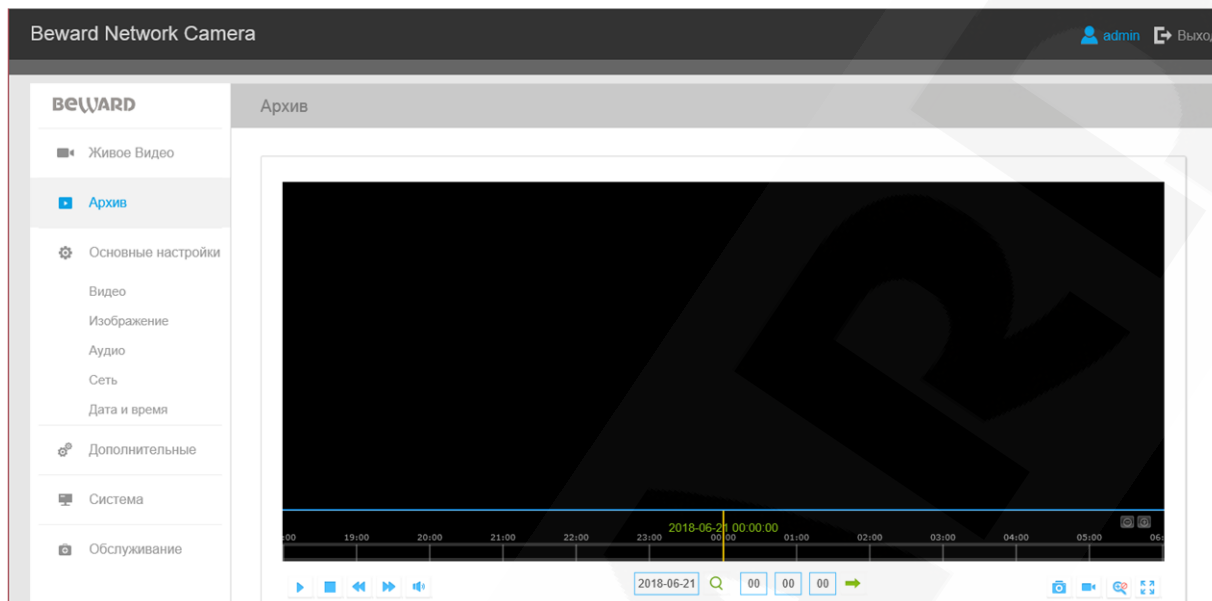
Beward Network Camera

admin Выход

BEWARD

Живое Видео

Архив

Основные настройки

Видео

Изображение

Аудио

Сеть

Дата и время

Дополнительные

Система

Обслуживание

Архив

2018-06-21 00:00:00

:00 19:00 20:00 21:00 22:00 23:00 00:00 01:00 02:00 03:00 04:00 05:00 06:

2018-06-21 00 00 00